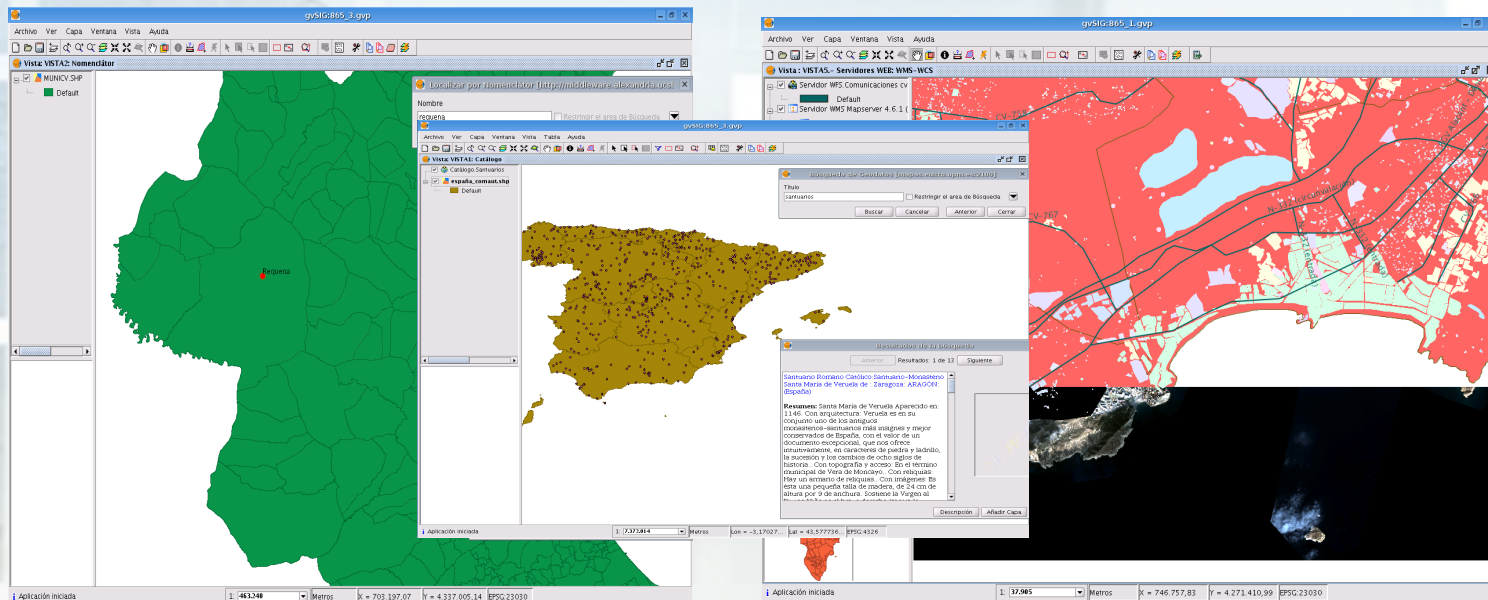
gvSIG:865_3.gvp
Archivo Ver Capa Ventana Vista Ayuda
Vista: VISTA2: Nomenclátor
MUNICV.SHP
Default
Requena
Localizar por Nomenclátor [http://middleware.alexandria.ucs...
Nombre
requena
Restringir el área de Búsqueda
gvSIG:865_3.gvp
Archivo Ver Capa Ventana Vista Tabla Ayuda
Vista: VISTA1: Catálogo
Catálogo.Santuarios
españa_comaut.shp
Default
Búsqueda de Geodatos [mapas.euitto.upm.es:2100]
Título
santuarios
Restringir el área de Búsqueda
Buscar Cancelar Anterior Cerrar
Resultados de la Búsqueda
Anterior Resultados: 1 de 13 Siguiente
Santuario Romano Católico Santuario-Monasterio Santa María de Veruela de : Zaragoza: ARAGÓN (España)
Resumen: Santa María de Veruela Aparecido en: 1146. Con arquitectura: Veruela es en su conjunto uno de los antiguos monasterios-santuarios más insignes y mejor conservados de España, con el valor de un documento excepcional, que nos ofrece intuitivamente, en caracteres de piedra y ladrillo, la sucesión y los cambios de ocho siglos de historia.. Con topografía y acceso: En el término municipal de Vera de Moncayo.. Con reliquias: Hay un armario de reliquias.. Con imágenes: Es ésta una pequeña talla de madera, de 24 cm de altura por 9 de anchura. Sostiene la Virgen al
Descripción Añadir Capa
Aplicación iniciada
1: 7.372.014 Metros Lon = -3,17027... Lat = 43,577736... EPSG:4326
Aplicación iniciada
1: 463.240 Metros X = 703.197,07 Y = 4.337.005,14 EPSG:23030
gvSIG:865_1.gvp
Archivo Ver Capa Ventana Vista Ayuda
Vista : VISTA5.- Servidores WEB: WMS-WCS
Servidor WFS Comunicaciones cv
Default
Servidor WMS Mapserver 4.6.1 (
CV-767
CV-767
Aplicación iniciada
1: 37.905 Metros X = 746.757,83 Y = 4.271.410,99 EPSG:23030